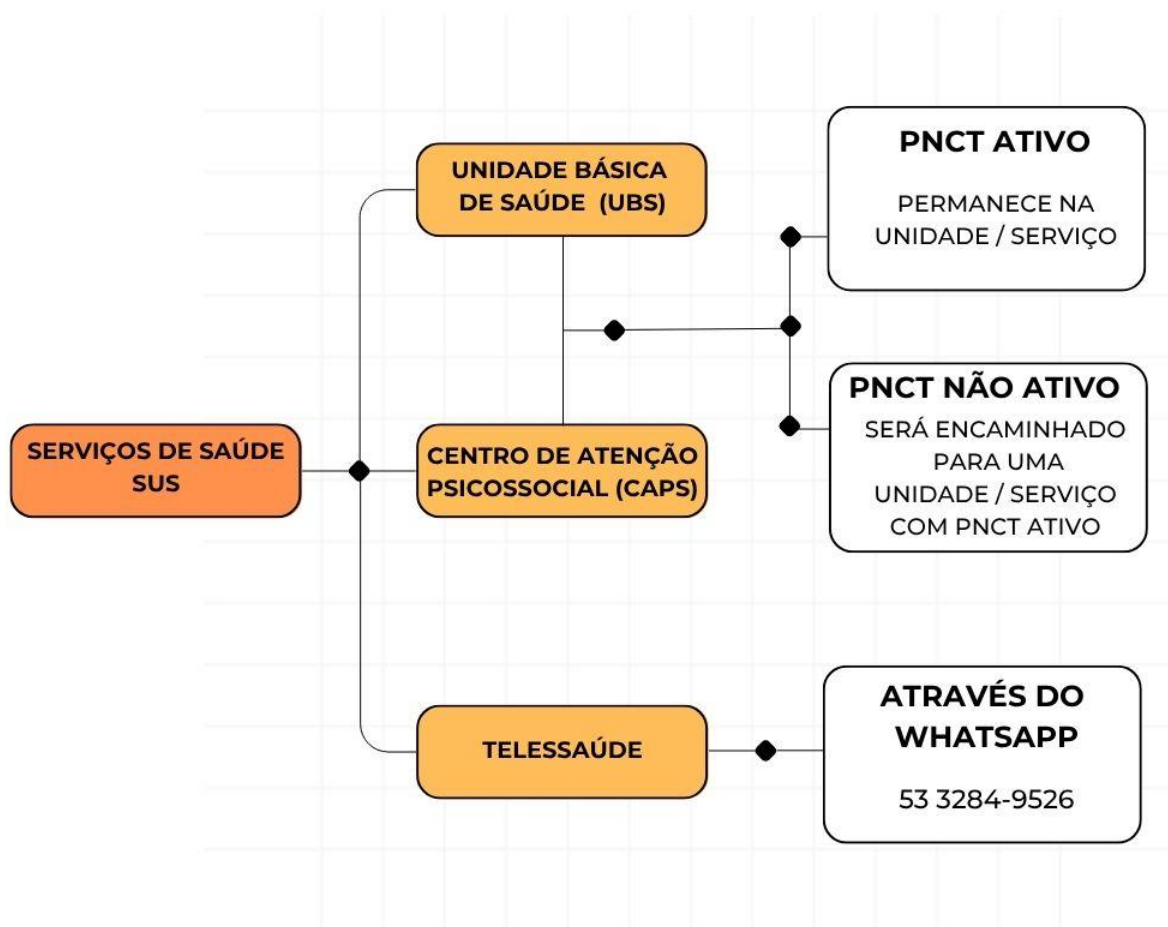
SERVIÇOS DE SAÚDE SUS

UNIDADE BÁSICA DE SAÚDE (UBS)

CENTRO DE ATENÇÃO PSICOSSOCIAL (CAPS)

TELESSAÚDE

PNCT ATIVO

PERMANECE NA UNIDADE / SERVIÇO

PNCT NÃO ATIVO

SERÁ ENCAMINHADO PARA UMA UNIDADE / SERVIÇO COM PNCT ATIVO

ATRAVÉS DO WHATSAPP

53 3284-9526